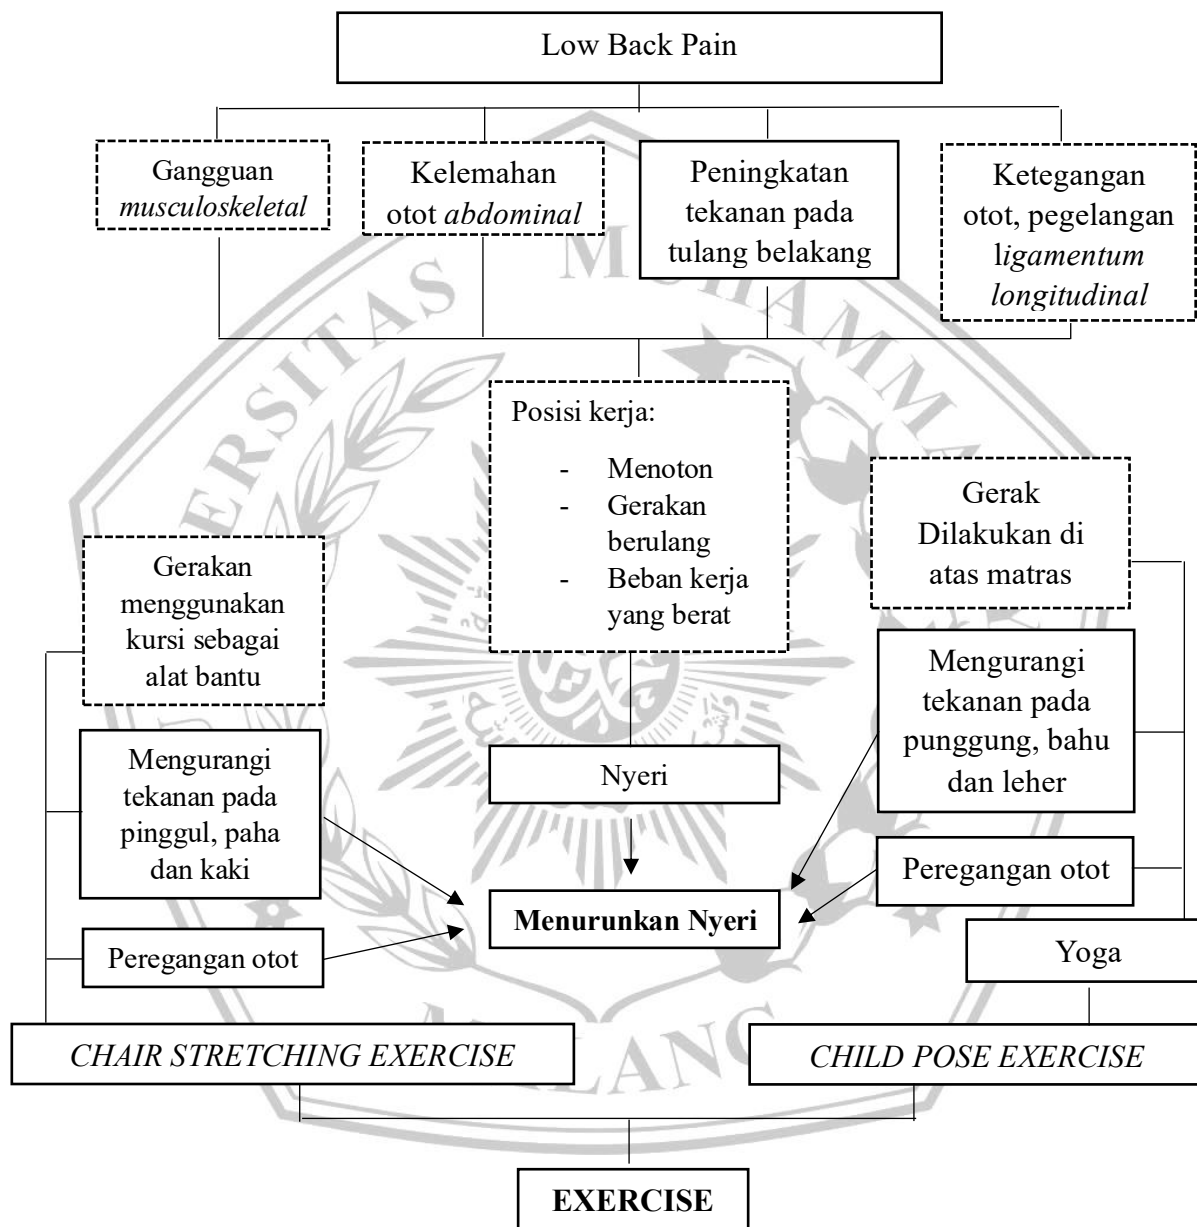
Low Back Pain

Gangguan *musculoskeletal*

Kelemahan otot *abdominal*

Peningkatan tekanan pada tulang belakang

Ketegangan otot, pegelangan l*igamentum longitudinal*

Posisi kerja:
- Menoton
- Gerakan berulang
- Beban kerja yang berat

Gerakan menggunakan kursi sebagai alat bantu

Mengurangi tekanan pada pinggul, paha dan kaki

Peregangan otot

Nyeri

**Menurunkan Nyeri**

Gerak Dilakukan di atas matras

Mengurangi tekanan pada punggung, bahu dan leher

Peregangan otot

Yoga

*CHAIR STRETCHING EXERCISE*

*CHILD POSE EXERCISE*

**EXERCISE**